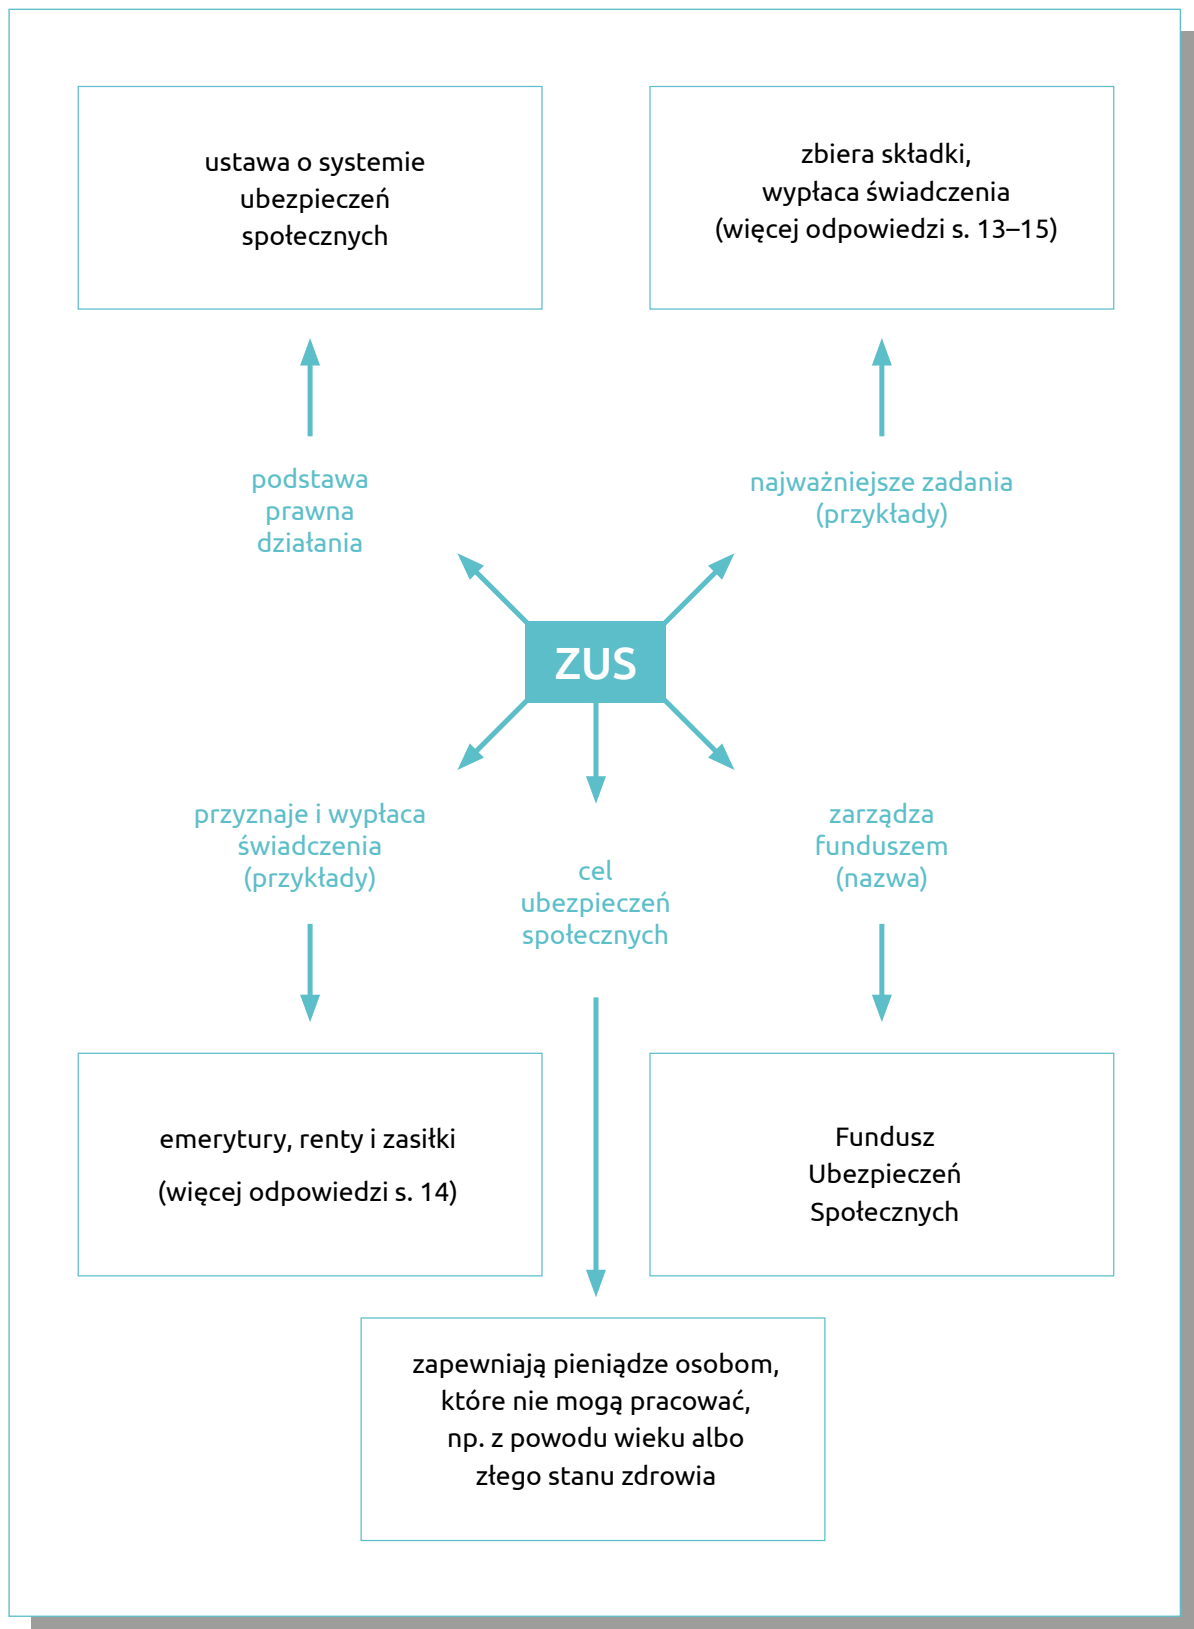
ustawa o systemie ubezpieczeń społecznych

zbiera składki, wypłaca świadczenia (więcej odpowiedzi s. 13–15)

podstawa prawna działania

najważniejsze zadania (przykłady)

ZUS

przyznaje i wypłaca świadczenia (przykłady)

cel ubezpieczeń społecznych

zarządza funduszem (nazwa)

emerytury, renty i zasiłki

(więcej odpowiedzi s. 14)

Fundusz Ubezpieczeń Społecznych

zapewniają pieniądze osobom, które nie mogą pracować, np. z powodu wieku albo złego stanu zdrowia